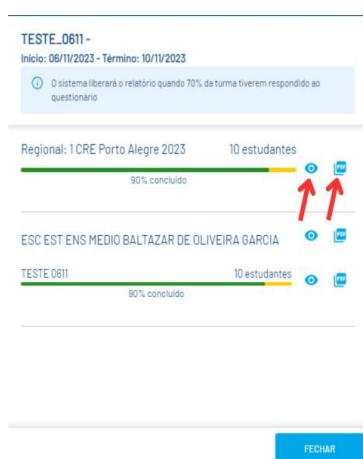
TESTE_0611 -
Início: 06/11/2023 - Término: 10/11/2023

O sistema liberará o relatório quando 70% da turma tiverem respondido ao questionário

Regional: 1 CRE Porto Alegre 2023 10 estudantes
90% concluído
PDF

ESC EST ENS MEDIO BALTAZAR DE OLIVEIRA GARCIA
PDF

TESTE 0611 10 estudantes
90% concluído
PDF

FECHAR